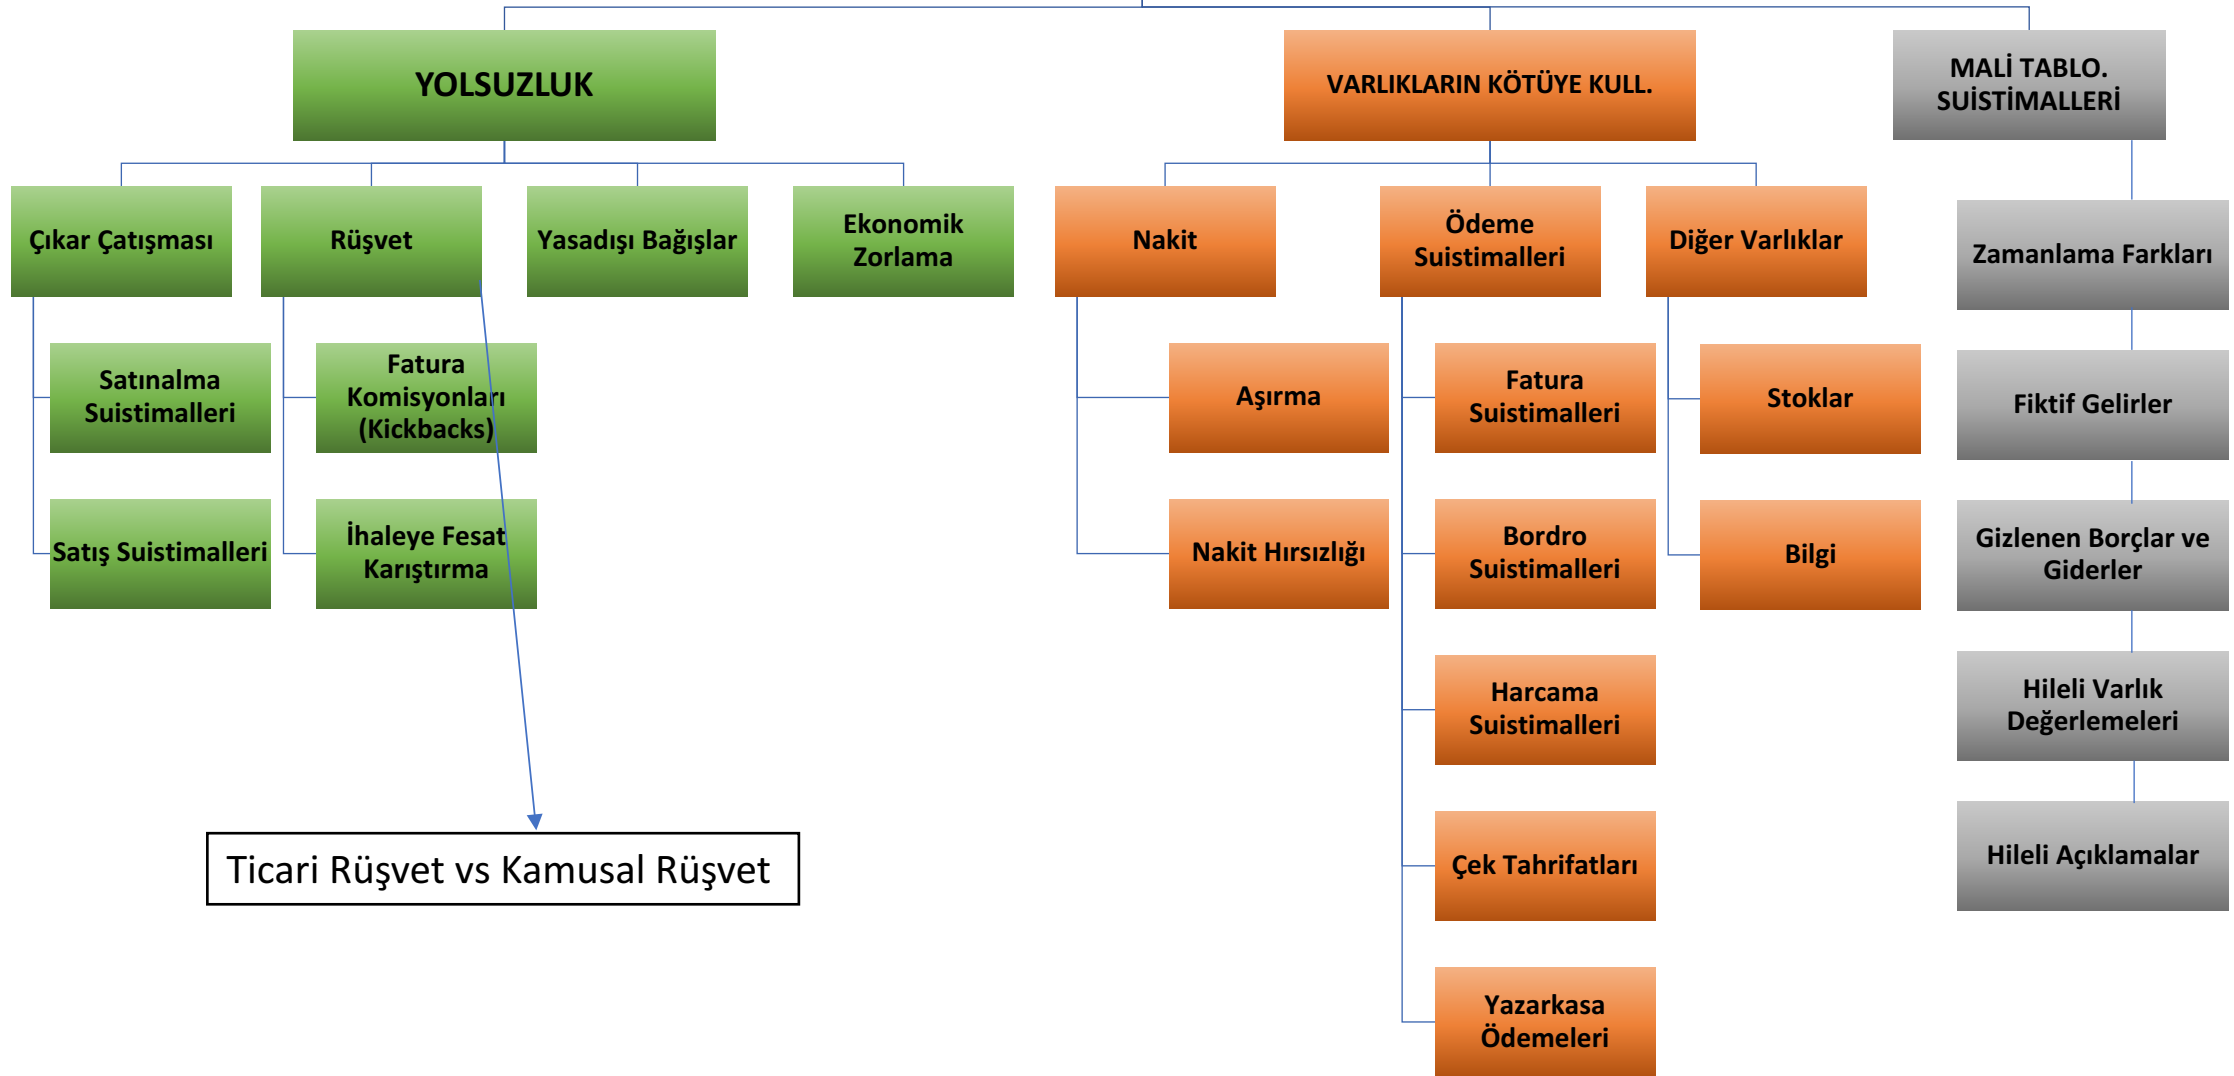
YOLSUZLUK

Çıkar Çatışması

Satınalma Suistimalleri

Satış Suistimalleri

Rüşvet

Fatura Komisyonları (Kickbacks)

İhaleye Fesat Karıştırma

Yasadışı Bağışlar

Ekonomik Zorlama

Ticari Rüşvet vs Kamusal Rüşvet

VARLIKLARIN KÖTÜYE KULL.

Nakit

Aşırma

Nakit Hırsızlığı

Ödeme Suistimalleri

Fatura Suistimalleri

Bordro Suistimalleri

Harcama Suistimalleri

Çek Tahrifatları

Yazarkasa Ödemeleri

Diğer Varlıklar

Stoklar

Bilgi

MALİ TABLO. SUİSTİMALLERİ

Zamanlama Farkları

Fiktif Gelirler

Gizlenen Borçlar ve Giderler

Hileli Varlık Değerlemeleri

Hileli Açıklamalar